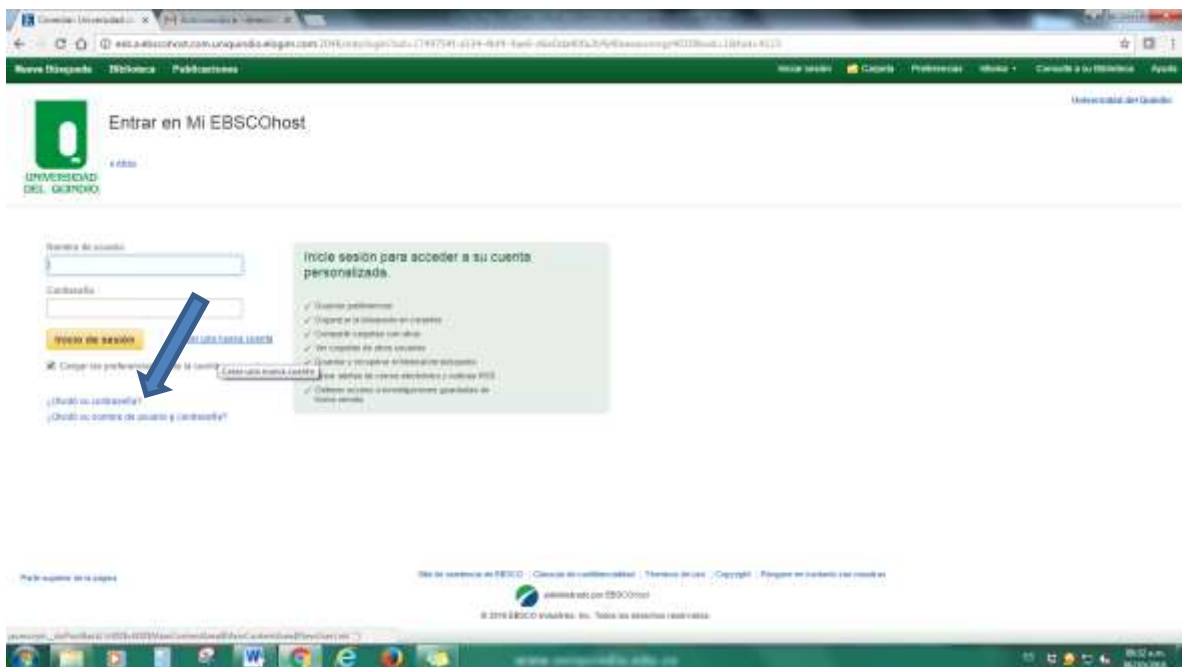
Nueva Búsqueda Biblioteca Publicaciones

Iniciar sesión Carpeta Preferencias Idioma Consulte a su Biblioteca Ayuda

Universidad del Quindío

UNIVERSIDAD DEL QUINDÍO

Entrar en Mi EBSCOhost

« Atrás

Nombre de usuario

Contraseña

Inicio de sesión

Crear una nueva cuenta

Cargar las preferencias de la cuenta

Crear una nueva cuenta

¿Olvidó su contraseña?

¿Olvidó su nombre de usuario y contraseña?

Inicie sesión para acceder a su cuenta personalizada.

✓ Guardar preferencias
✓ Organizar la búsqueda en carpetas
✓ Compartir carpetas con otros
✓ Ver carpetas de otros usuarios
✓ Guardar y recuperar el historial de búsqueda
✓ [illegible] alertas de correo electrónico y noticias RSS
✓ Obtener acceso a investigaciones guardadas de forma remota

Parte superior de la página

Sitio de asistencia de EBSCO | Cláusula de confidencialidad | Términos de uso | Copyright | Póngase en contacto con nosotros

administrado por EBSCOhost

© 2016 EBSCO Industries, Inc. Todos los derechos reservados.